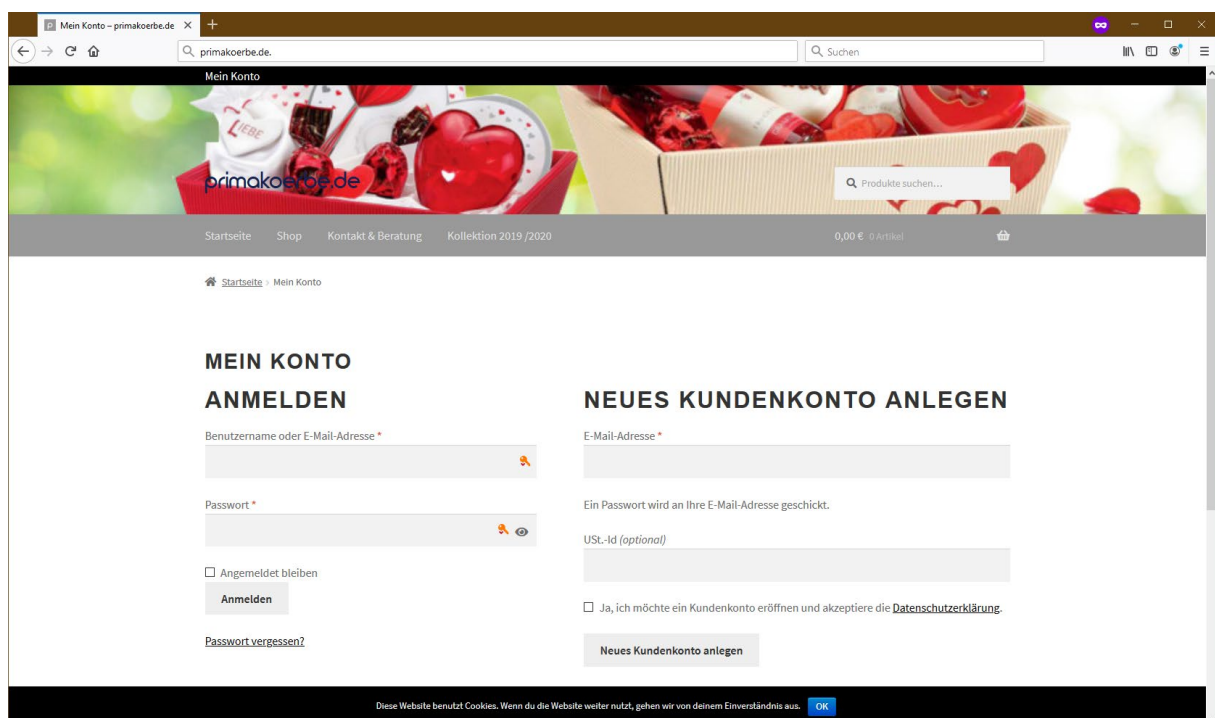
Mein Konto – primakoerbe.de ×

primakoerbe.de.

Suchen

Mein Konto

LIEBE

primakoerbe.de

Produkte suchen...

Startseite Shop Kontakt & Beratung Kollektion 2019 /2020

0,00 € 0 Artikel

Startseite › Mein Konto

MEIN KONTO

ANMELDEN

Benutzername oder E-Mail-Adresse *

Passwort *

Angemeldet bleiben

Anmelden

Passwort vergessen?

NEUES KUNDENKONTO ANLEGEN

E-Mail-Adresse *

Ein Passwort wird an Ihre E-Mail-Adresse geschickt.

USt.-Id *(optional)*

Ja, ich möchte ein Kundenkonto eröffnen und akzeptiere die Datenschutzerklärung.

Neues Kundenkonto anlegen

Diese Website benutzt Cookies. Wenn du die Website weiter nutzt, gehen wir von deinem Einverständnis aus. OK